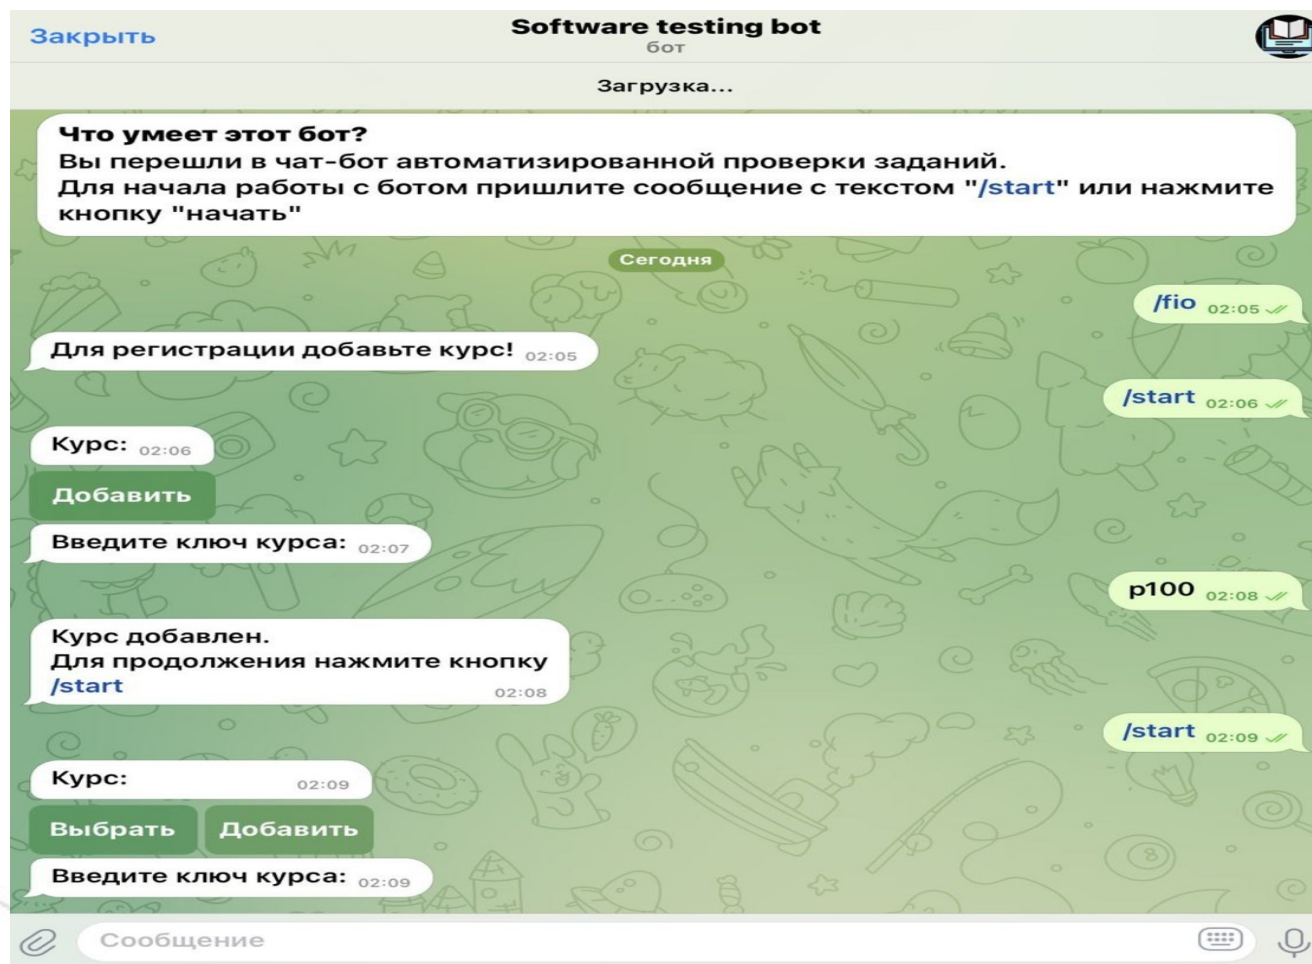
Закрыть

Software testing bot
бот

Загрузка...

Что умеет этот бот?
Вы перешли в чат-бот автоматизированной проверки заданий.
Для начала работы с ботом пришлите сообщение с текстом "/start" или нажмите кнопку "начать"

Сегодня

/fio 02:05

Для регистрации добавьте курс! 02:05

/start 02:06

Курс: 02:06

Добавить

Введите ключ курса: 02:07

p100 02:08

Курс добавлен.
Для продолжения нажмите кнопку
/start
02:08

/start 02:09

Курс: 02:09

Выбрать Добавить

Введите ключ курса: 02:09

Сообщение